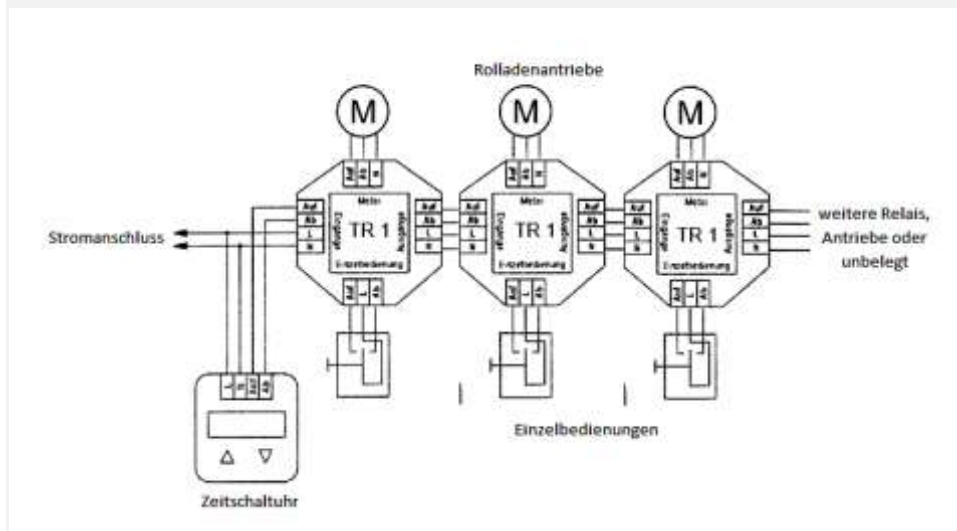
Rolladenantriebe

M

M

M

Auf Ab N

Motor

Auf Ab L N

Eingänge

TR 1

Ausgänge

Einzelbedienung

Auf L Ab

Auf Ab L N

Auf Ab N

Motor

Auf Ab L N

Eingänge

TR 1

Ausgänge

Einzelbedienung

Auf L Ab

Auf Ab L N

Auf Ab N

Motor

Auf Ab L N

Eingänge

TR 1

Ausgänge

Einzelbedienung

Auf L Ab

Auf Ab L N

Stromanschluss

weitere Relais, Antriebe oder unbelegt

L N Auf Ab

Einzelbedienungen

Zeitschaltuhr